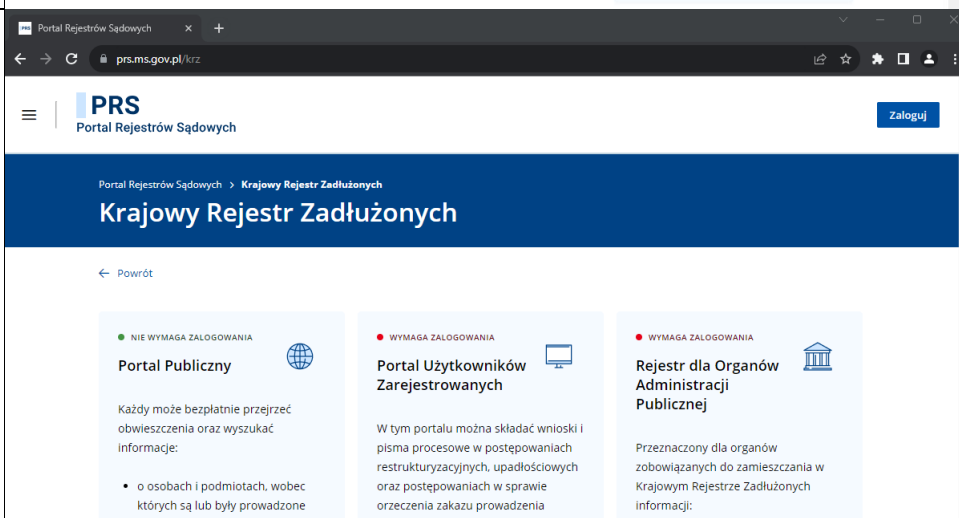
Portal Rejestrów Sądowych

prs.ms.gov.pl/krz

PRS
Portal Rejestrów Sądowych

Zaloguj

Portal Rejestrów Sądowych > Krajowy Rejestr Zadłużonych

Krajowy Rejestr Zadłużonych

← Powrót

NIE WYMAGA ZALOGOWANIA

Portal Publiczny

Każdy może bezpłatnie przejrzeć obwieszczenia oraz wyszukać informacje:

- o osobach i podmiotach, wobec których są lub były prowadzone

WYMAGA ZALOGOWANIA

Portal Użytkowników Zarejestrowanych

W tym portalu można składać wnioski i pisma procesowe w postępowaniach restrukturyzacyjnych, upadłościowych oraz postępowaniach w sprawie orzeczenia zakazu prowadzenia

WYMAGA ZALOGOWANIA

Rejestr dla Organów Administracji Publicznej

Przeznaczony dla organów zobowiązanych do zamieszczania w Krajowym Rejestrze Zadłużonych informacji: